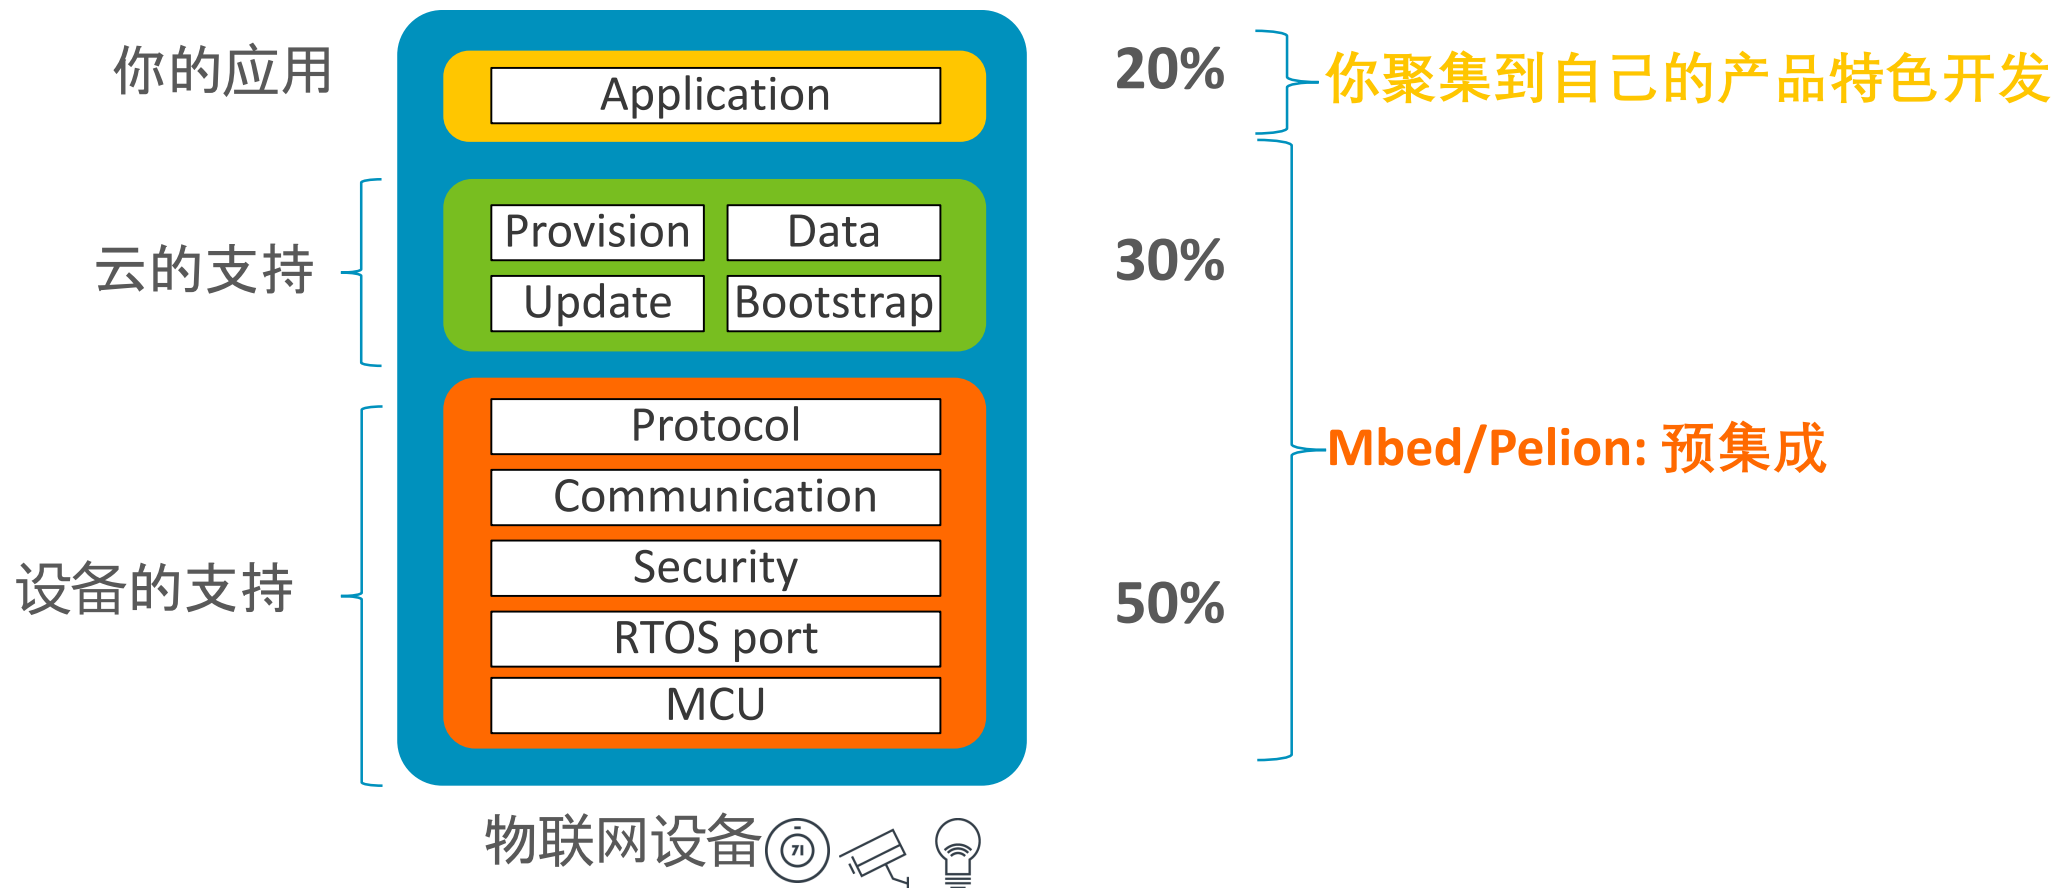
你的应用

Application

20%

你聚集到自己的产品特色开发

云的支持

Provision

Data

Update

Bootstrap

30%

设备的支持

Protocol

Communication

Security

RTOS port

MCU

Mbed/Pelion: 预集成

50%

物联网设备

71